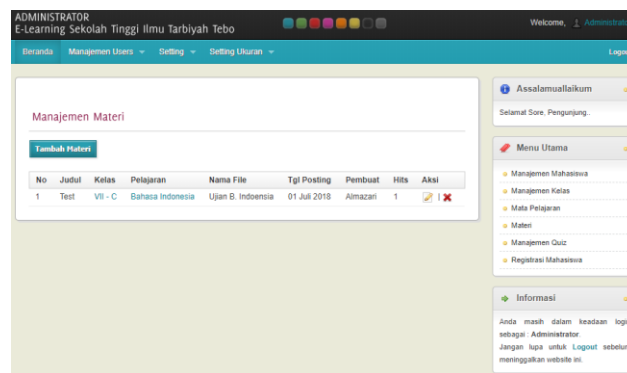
ADMINISTRATOR
E-Learning Sekolah Tinggi Ilmu Tarbiyah Tebo

Welcome, Administrat

Beranda Manajemen Users Setting Setting Ukuran Logo

Manajemen Materi

Tambah Materi

| No | Judul | Kelas | Pelajaran | Nama File | Tgl Posting | Pembuat | Hits | Aksi |
|---|---|---|---|---|---|---|---|---|
| 1 | Test | VII - C | Bahasa Indonesia | Ujian B. Indoensia | 01 Juli 2018 | Almazari | 1 | \| |

Assalamuallaikum

Selamat Sore, Pengunjung..

Menu Utama

Manajemen Mahasiswa
Manajemen Kelas
Mata Pelajaran
Materi
Manajemen Quiz
Registrasi Mahasiswa

Informasi

Anda masih dalam keadaan logi sebagai : Administrator
Jangan lupa untuk Logout sebelur meninggalkan website ini.